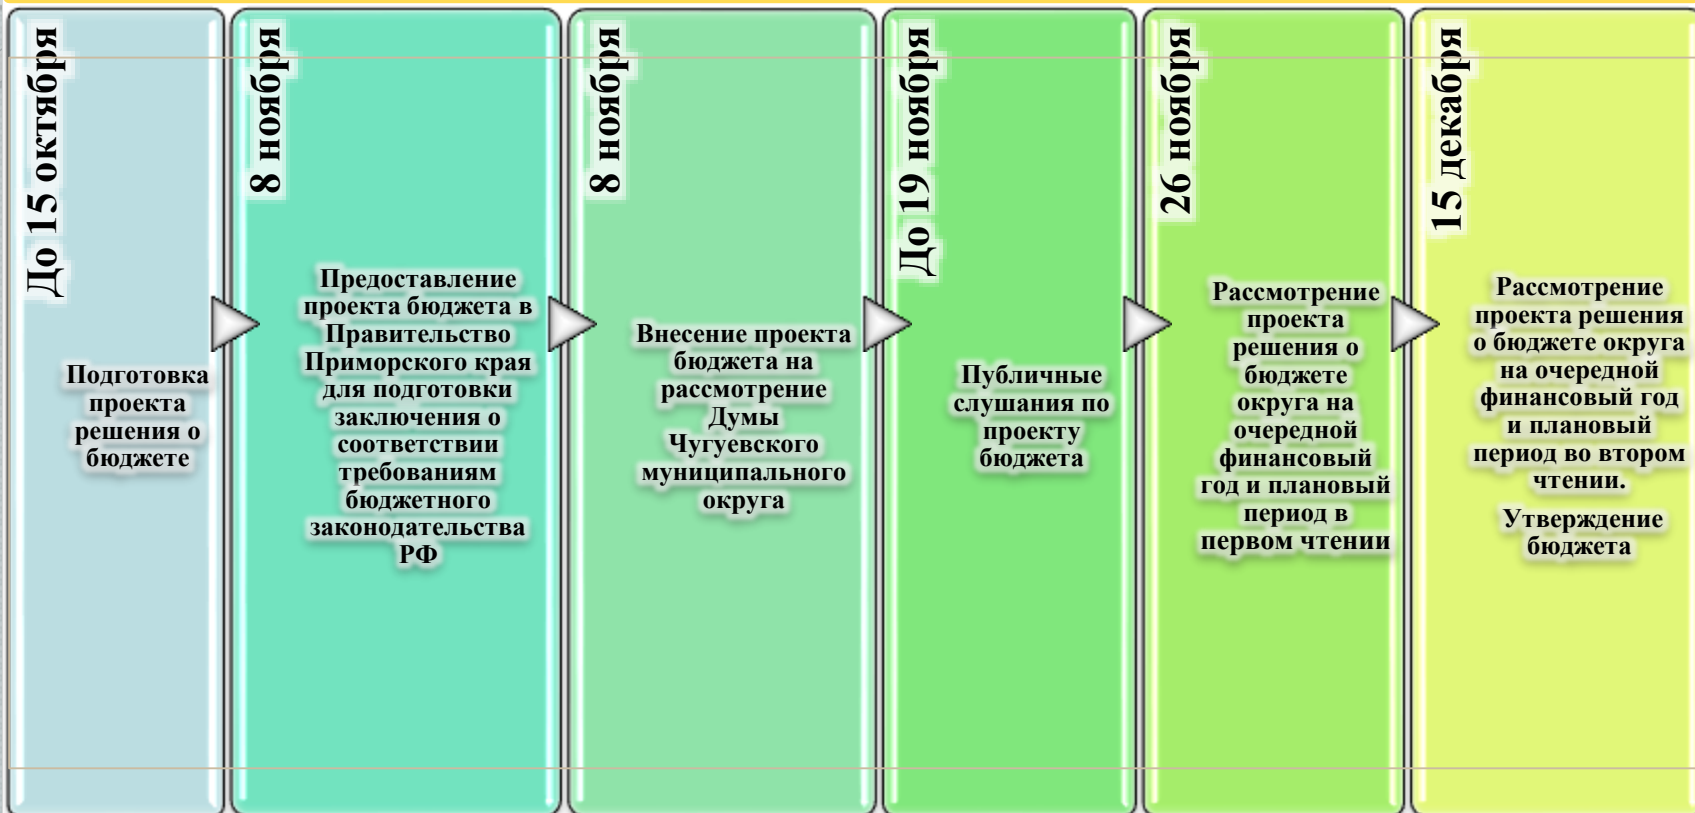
До 15 октября

Подготовка проекта решения о бюджете

8 ноября

Предоставление проекта бюджета в Правительство Приморского края для подготовки заключения о соответствии требованиям бюджетного законодательства РФ

8 ноября

Внесение проекта бюджета на рассмотрение Думы Чугуевского муниципального округа

До 19 ноября

Публичные слушания по проекту бюджета

26 ноября

Рассмотрение проекта решения о бюджете округа на очередной финансовый год и плановый период в первом чтении

15 декабря

Рассмотрение проекта решения о бюджете округа на очередной финансовый год и плановый период во втором чтении.

Утверждение бюджета